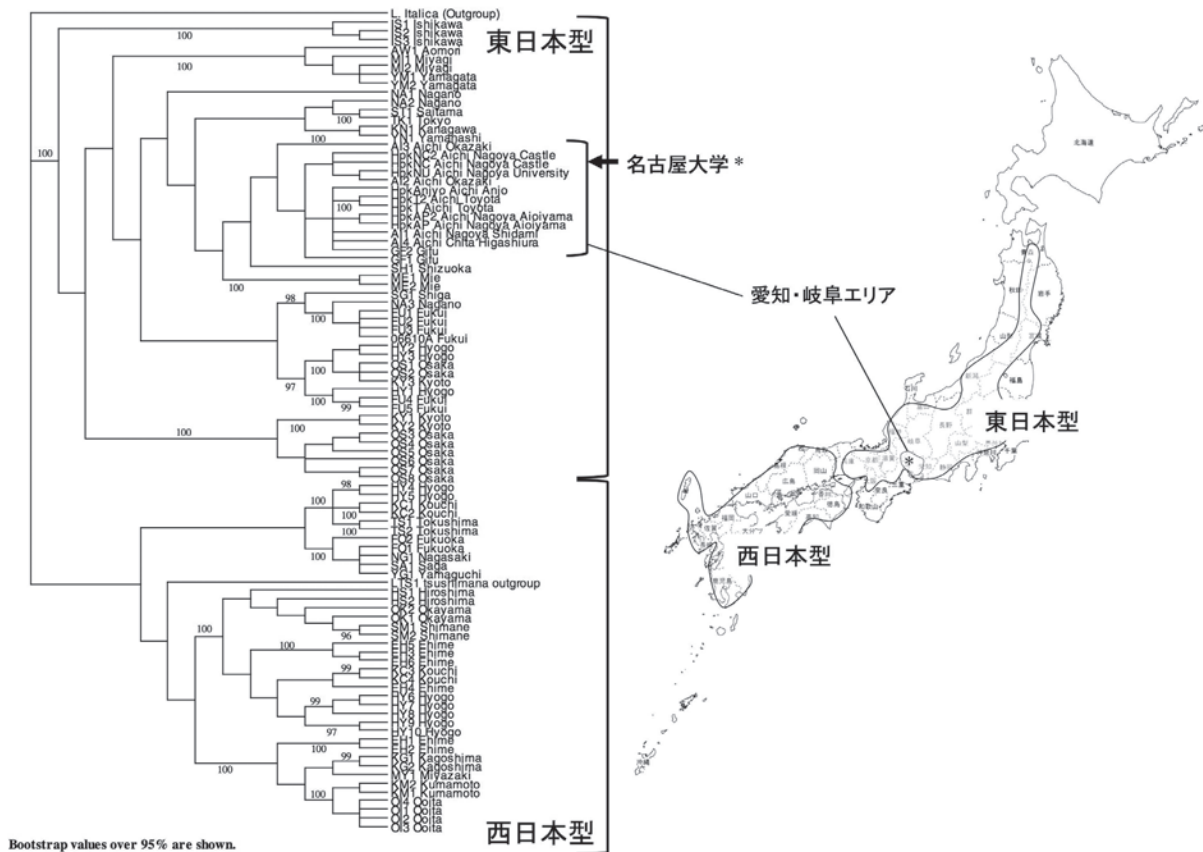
L. Italica (Outgroup)
IS1 Ishikawa
IS2 Ishikawa
IS3 Ishikawa
AM1 Aomori
MI1 Miyagi
MI2 Miyagi
YM1 Yamagata
YM2 Yamagata
NA1 Nagano
NA2 Nagano
ST1 Saitama
TK1 Tokyo
KN1 Kanagawa
YN1 Yamanashi
AI3 Aichi Okazaki
HpkNC2 Aichi Nagoya Castle
HpkNC Aichi Nagoya Castle
HpkNU Aichi Nagoya University
AI2 Aichi Okazaki
HpkAnjyo Aichi Anjo
Hpk12 Aichi Toyota
Hpk1 Aichi Toyota
HpkAP2 Aichi Nagoya Aioiyama
HpkAP Aichi Nagoya Aioiyama
AI1 Aichi Nagoya Shidami
AI4 Aichi Chita Higashiura
GF2 Gifu
GF1 Gifu
SH1 Shizuoka
ME1 Mie
ME2 Mie
SG1 Shiga
NA3 Nagano
FU1 Fukui
FU2 Fukui
FU3 Fukui
06510A Fukui
HY2 Hyogo
HY3 Hyogo
OS1 Osaka
OS2 Osaka
KY3 Kyoto
HY1 Hyogo
FU4 Fukui
FU5 Fukui
KY1 Kyoto
KY2 Kyoto
OS3 Osaka
OS4 Osaka
OS5 Osaka
OS6 Osaka
OS7 Osaka
OS8 Osaka
HY4 Hyogo
HY5 Hyogo
KC1 Kouchi
KC2 Kouchi
TS1 Tokushima
TS2 Tokushima
FO2 Fukuoka
FO1 Fukuoka
NG1 Nagasaki
SA1 Saga
YG1 Yamaguchi
LTS1 tsushimana outgroup
HS1 Hiroshima
HS2 Hiroshima
OK2 Okayama
OK1 Okayama
SM1 Shimane
SM2 Shimane
EH5 Ehime
EH3 Ehime
EH6 Ehime
KC3 Kouchi
KC4 Kouchi
EH4 Ehime
HY6 Hyogo
HY7 Hyogo
HY8 Hyogo
HY9 Hyogo
HY10 Hyogo
EH1 Ehime
EH2 Ehime
KG1 Kagoshima
KG2 Kagoshima
MY1 Miyazaki
KM2 Kumamoto
KM1 Kumamoto
OI4 Oita
OI1 Oita
OI2 Oita
OI3 Oita

100 100 100 100 100 100 100 98 100 100 97 100 99 100 100 98 100 100 100 100 96 100 99 99 97 100 99 100 100

東日本型
名古屋大学 *
愛知・岐阜エリア
東日本型
西日本型
西日本型
北海道
*

Bootstrap values over 95% are shown.